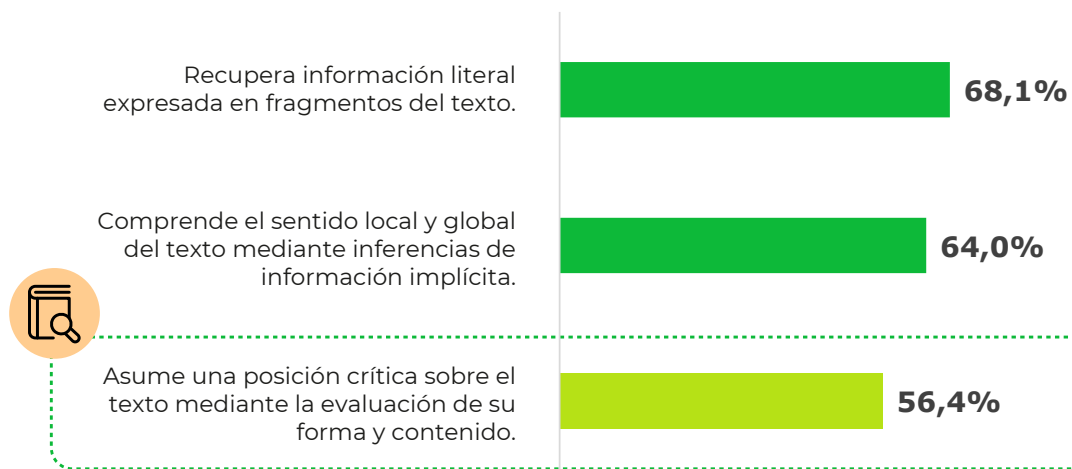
Recupera información literal expresada en fragmentos del texto.

68,1%

Comprende el sentido local y global del texto mediante inferencias de información implícita.

64,0%

Asume una posición crítica sobre el texto mediante la evaluación de su forma y contenido.

56,4%